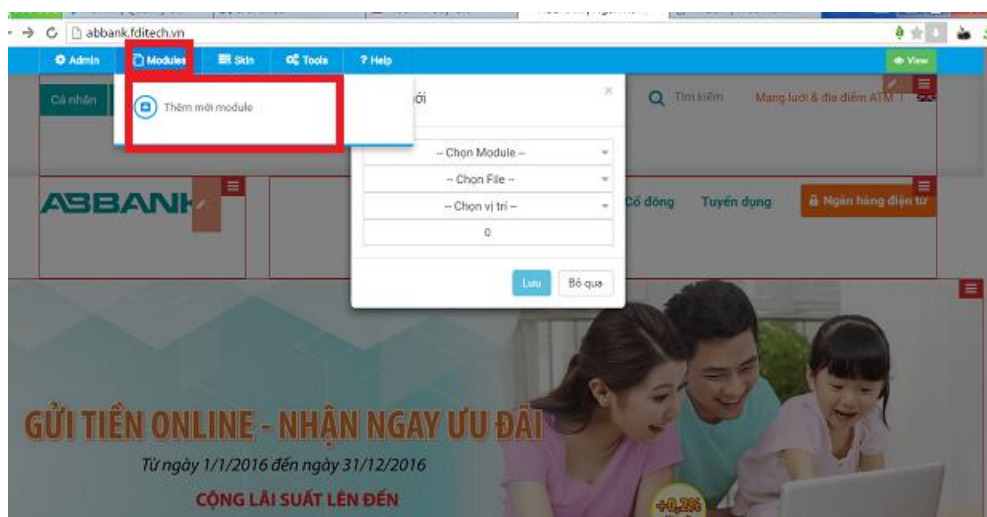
abbank.fditech.vn

Admin Modules Skin Tools ? Help View

Cá nhân

Thêm mới module

ới

×

-- Chọn Module --

-- Chọn File --

-- Chọn vị trí --

0

Lưu Bỏ qua

Tìm kiếm Mạng lưới & địa điểm ATM

ABBANK

Cổ đông Tuyển dụng Ngân hàng điện tử

GỬI TIỀN ONLINE - NHẬN NGAY ƯU ĐÃI

Từ ngày 1/1/2016 đến ngày 31/12/2016

CỘNG LÃI SUẤT LÊN ĐẾN

+0,2%